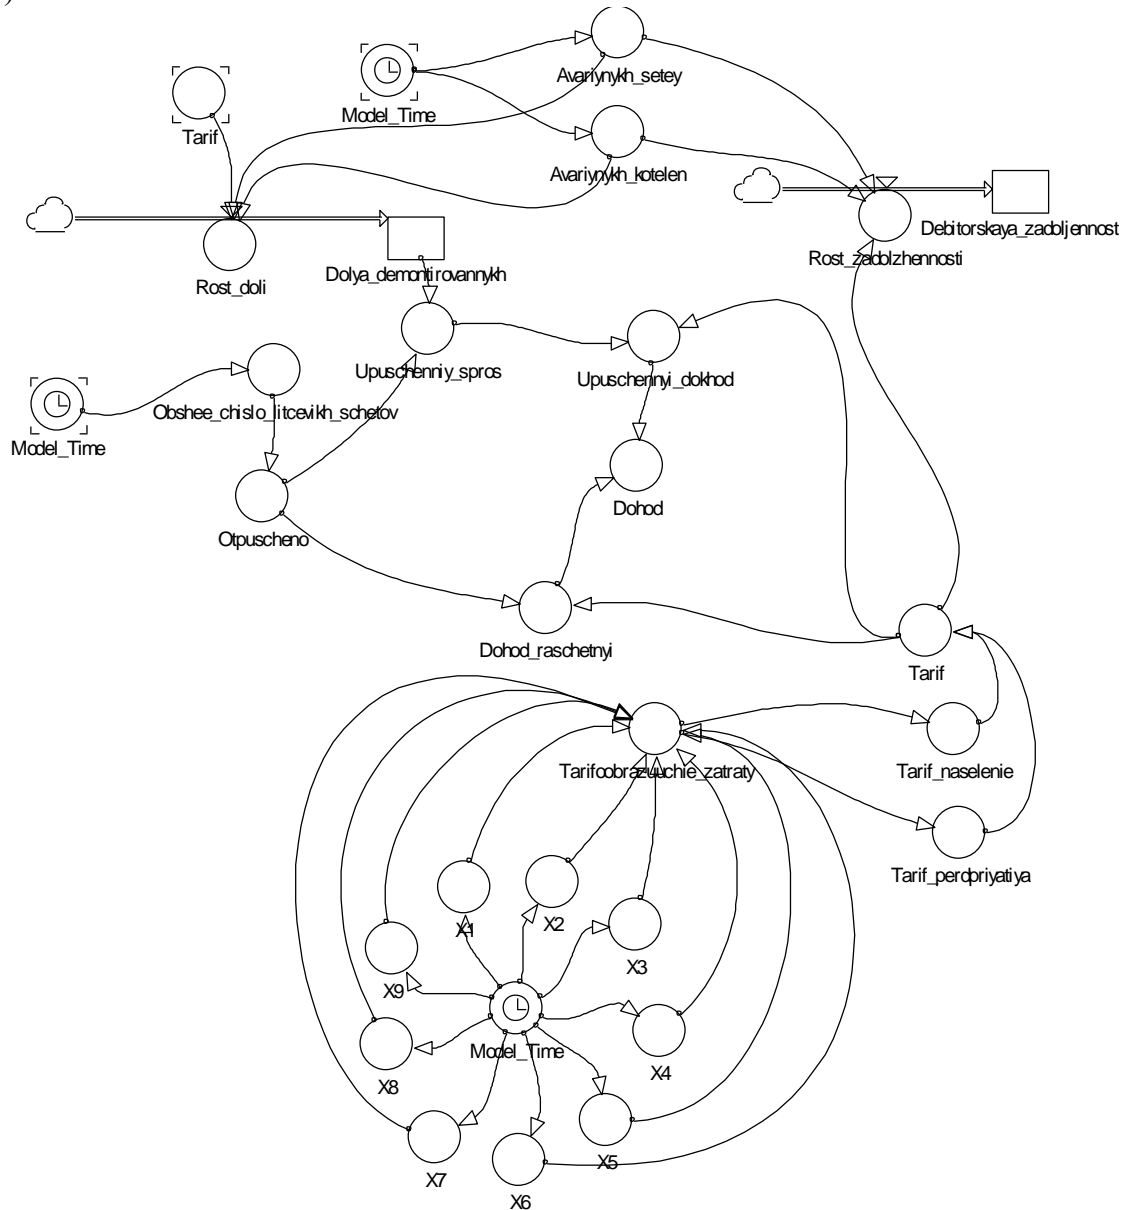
Tarif

Model_Time

Avariynykh_setey

Avariynykh_kotelen

Rost_doli

Dolya_demontirovannykh

Debitorskaya_zadoljennost

Rost_zadolzhennosti

Model_Time

Obshee_chislo_litcevikh_schetov

Upuschenniy_spros

Upuschennyi_dokhod

Dohod

Otpuscheno

Dohod_raschetnyi

Tarif

Tarifoobrazuuchie_zatraty

Tarif_naselenie

Tarif_perdpriyatiya

X1

X2

X3

X4

X5

X6

X7

X8

X9

Model_Time